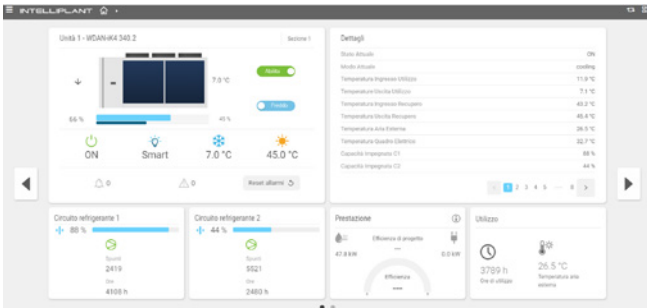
INTELLIPLANT

Unità 1 - WDAN-iK4 340.2

Sezione 1

7.5 °C

Nolto

Freddo

66 %

45 %

ON

Smart

7.0 °C

45.0 °C

0

0

Reset allarmi

Dettagli

| | |
|---|---|
| Stato Attuale | ON |
| Modo Attuale | cooling |
| Temperatura Ingresso Utilizzo | 11.9 °C |
| Temperatura Uscita Utilizzo | 7.1 °C |
| Temperatura Ingresso Recupero | 40.2 °C |
| Temperatura Uscita Recupero | 45.4 °C |
| Temperatura Aria Esterna | 26.5 °C |
| Temperatura Quadro Elettrico | 32.7 °C |
| Capacità Impegnata C1 | 88 % |
| Capacità Impegnata C2 | 44 % |

1 2 3 4 5 ... 8

Circuito refrigerante 1

88 %

Spunti

2419

Ore

4108 h

Circuito refrigerante 2

44 %

Spunti

5521

Ore

2480 h

Prestazione

Efficienza di progetto

47.8 kW

0.0 kW

Efficienza

Utilizzo

3789 h

Ore di utilizzo

26.5 °C

Temperatura aria esterna